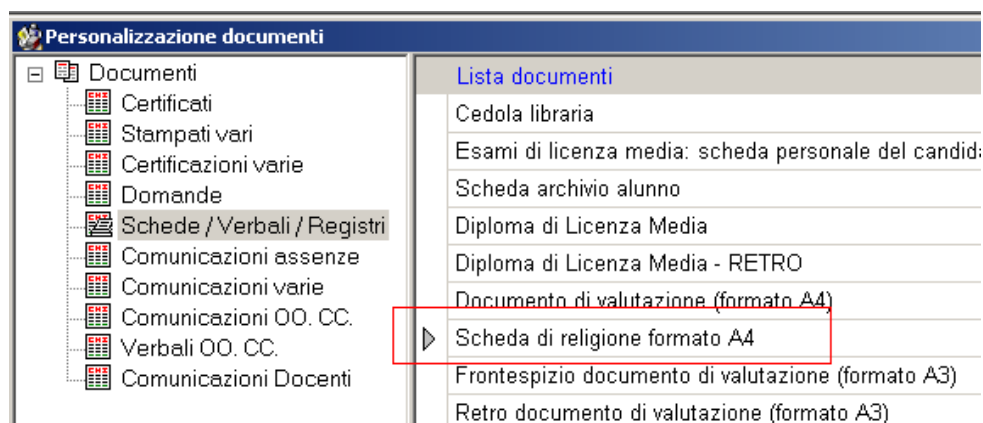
Personalizzazione documenti

Documenti
Certificati
Stampati vari
Certificazioni varie
Domande
Schede / Verbali / Registri
Comunicazioni assenze
Comunicazioni varie
Comunicazioni OO. CC.
Verbali OO. CC.
Comunicazioni Docenti

| Lista documenti |
|---|
| Cedola libraria |
| Esami di licenza media: scheda personale del candida |
| Scheda archivio alunno |
| Diploma di Licenza Media |
| Diploma di Licenza Media - RETRO |
| Documento di valutazione (formato A4) |
| Scheda di religione formato A4 |
| Frontespizio documento di valutazione (formato A3) |
| Retro documento di valutazione (formato A3) |